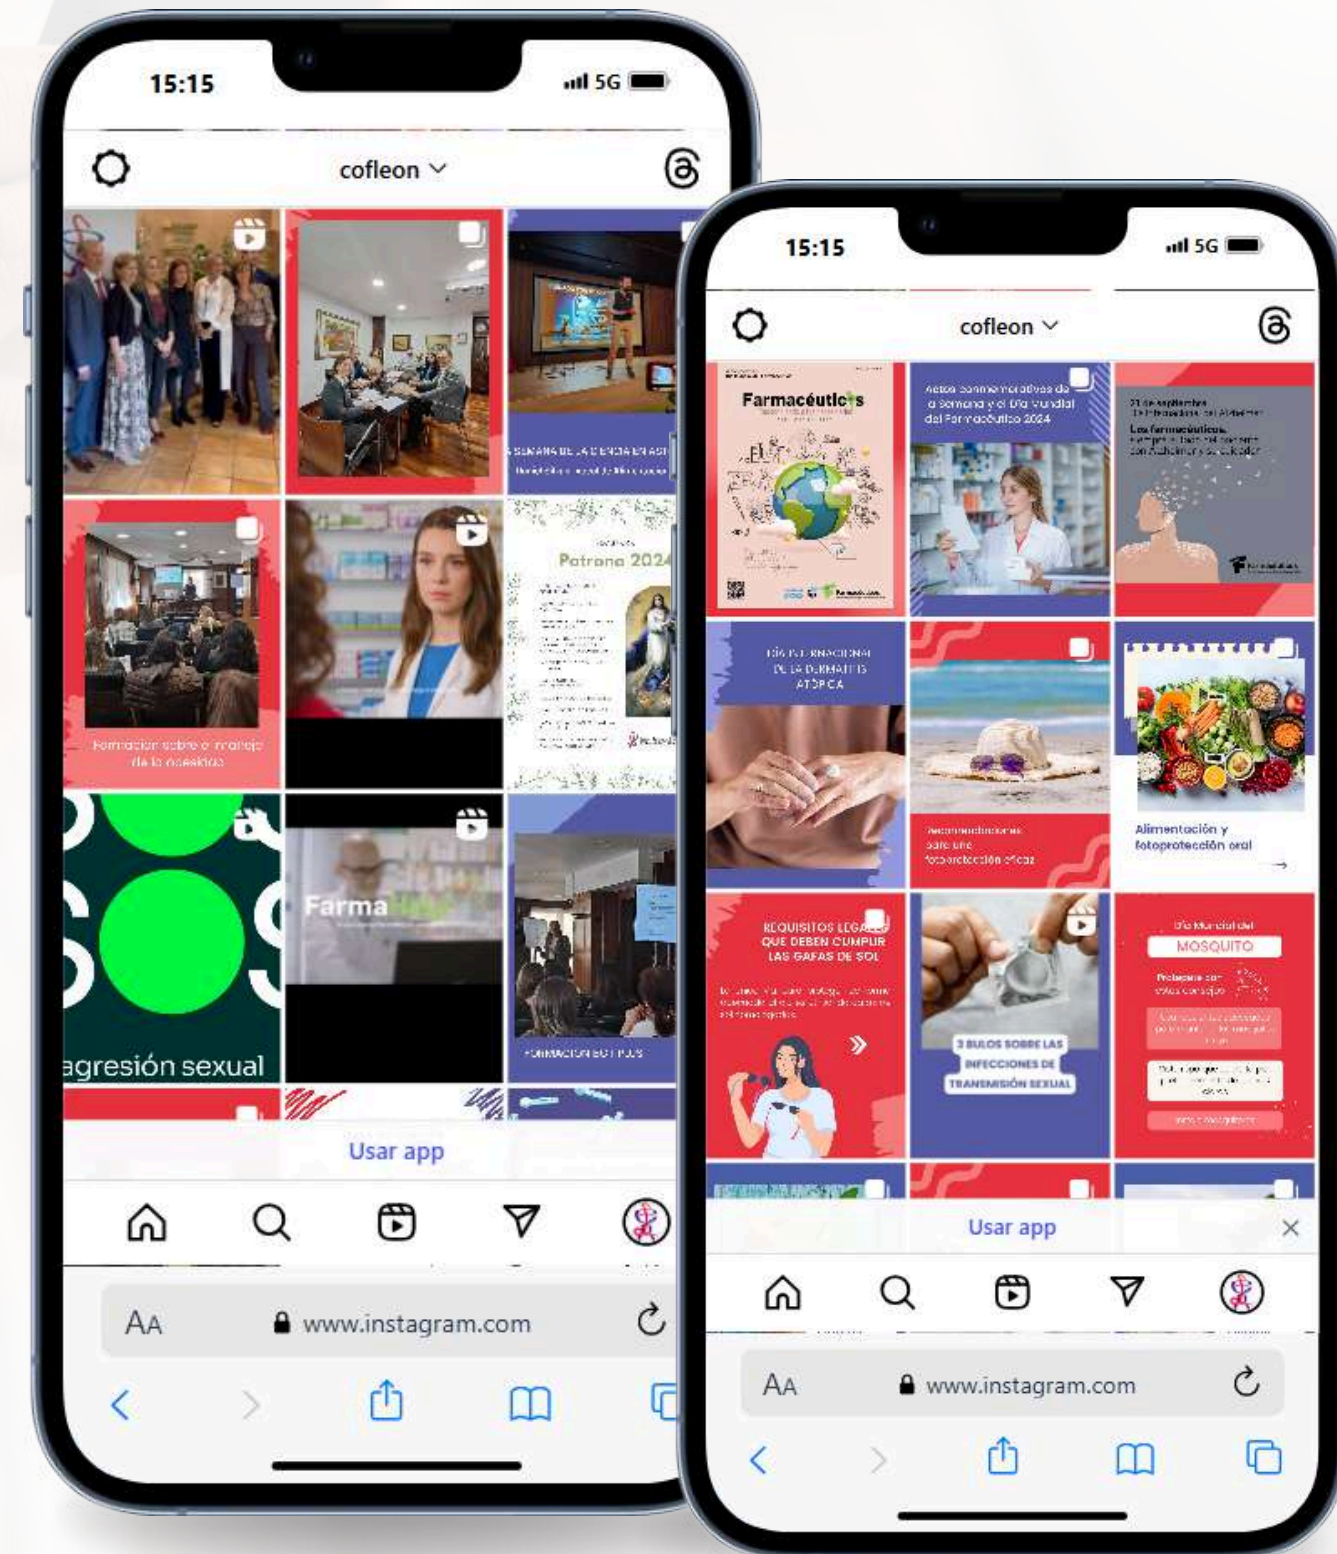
15:15
5G

cofleon

SEMANA DE LA CIENCIA EN ASI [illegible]

Formación sobre el manejo de la obesidad

Patrona 2024

agresión sexual

Farma

FORMACIÓN BOT PLUS

Usar app

AA www.instagram.com

15:15
5G

cofleon

Farmacéuticos

Actos conmemorativos de la Semana y el Día Mundial del Farmacéutico 2024

21 de septiembre Día Mundial del Alzheimer Los farmacéuticos, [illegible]

DÍA INTERNACIONAL DE LA DERMATITIS ATÓPICA

Recomendaciones para una fotoprotección eficaz

Alimentación y fotoprotección oral

REQUISITOS LEGALES QUE DEBEN CUMPLIR LAS GAFAS DE SOL

3 BULOS SOBRE LAS INFECCIONES DE TRANSMISIÓN SEXUAL

Día Mundial del MOSQUITO

Usar app

AA www.instagram.com